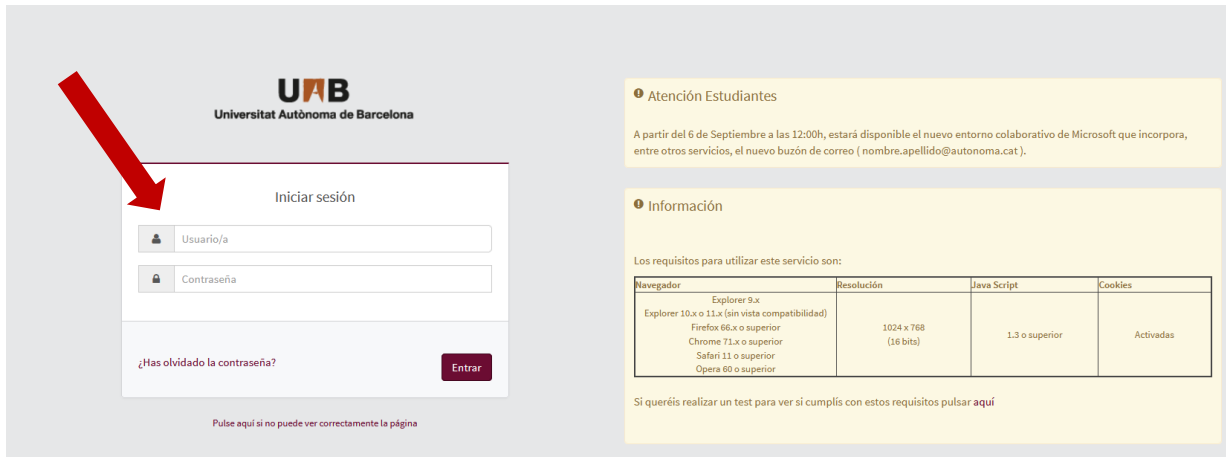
UAB
Universitat Autònoma de Barcelona

Iniciar sesión

Usuario/a

Contraseña

¿Has olvidado la contraseña?

Entrar

Pulse aquí si no puede ver correctamente la página

Atención Estudiantes

A partir del 6 de Septiembre a las 12:00h, estará disponible el nuevo entorno colaborativo de Microsoft que incorpora, entre otros servicios, el nuevo buzón de correo ( nombre.apellido@autonoma.cat ).

Información

Los requisitos para utilizar este servicio son:

| Navegador | Resolución | Java Script | Cookies |
|---|---|---|---|
| Explorer 9.x Explorer 10.x o 11.x (sin vista compatibilidad) Firefox 66.x o superior Chrome 71.x o superior Safari 11 o superior Opera 60 o superior | 1024 x 768 (16 bits) | 1.3 o superior | Activadas |

Si queréis realizar un test para ver si cumplís con estos requisitos pulsar aquí